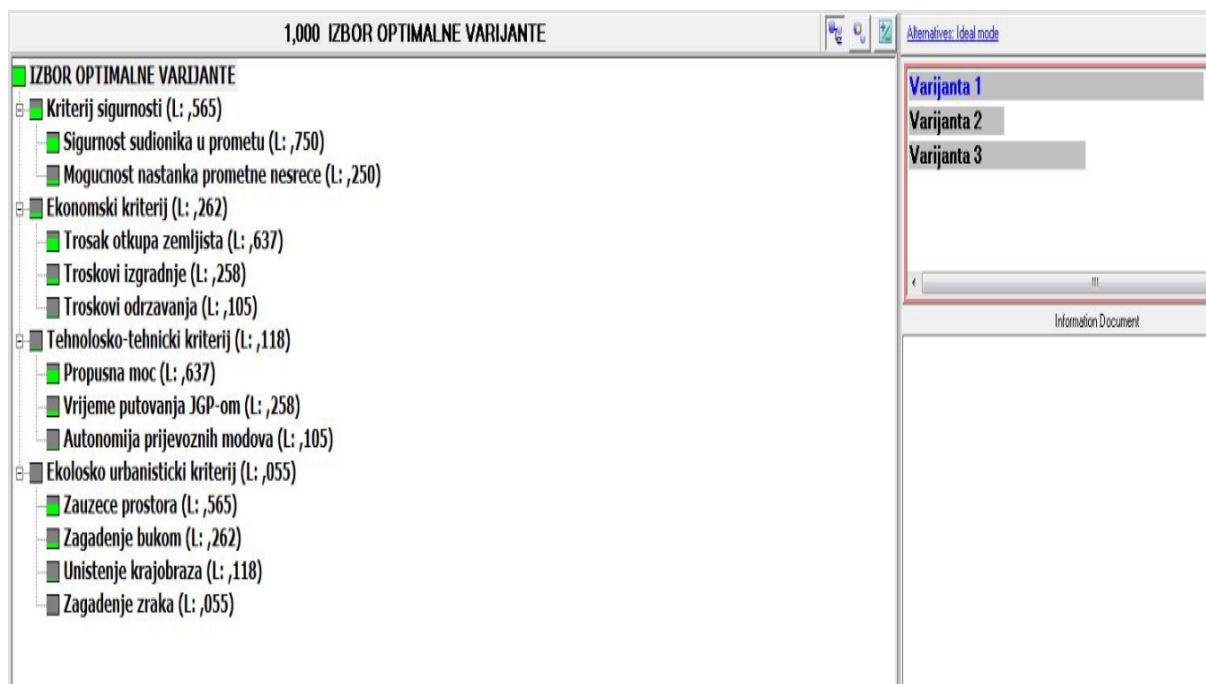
1,000 IZBOR OPTIMALNE VARIJANTE

Alternatives: Ideal mode

IZBOR OPTIMALNE VARIJANTE
Kriterij sigurnosti (L: ,565)
Sigurnost sudionika u prometu (L: ,750)
Mogucnost nastanka prometne nesrece (L: ,250)
Ekonomski kriterij (L: ,262)
Trosak otkupa zemljista (L: ,637)
Troskovi izgradnje (L: ,258)
Troskovi odrzavanja (L: ,105)
Tehnolosko-tehnicki kriterij (L: ,118)
Propusna moc (L: ,637)
Vrijeme putovanja JGP-om (L: ,258)
Autonomija prijevoznih modova (L: ,105)
Ekolosko urbanisticki kriterij (L: ,055)
Zauzece prostora (L: ,565)
Zagadenje bukom (L: ,262)
Unistenje krajobraza (L: ,118)
Zagadenje zraka (L: ,055)

Varijanta 1
Varijanta 2
Varijanta 3

Information Document